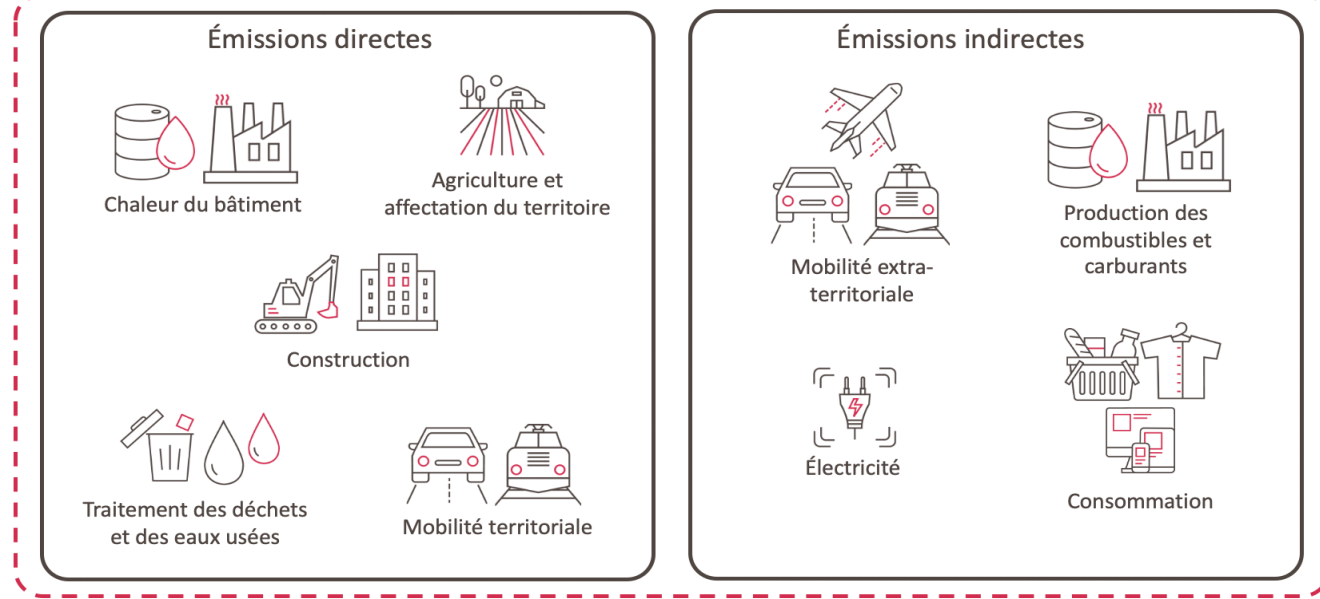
Émissions directes

Chaleur du bâtiment

Agriculture et affectation du territoire

Construction

Traitement des déchets et des eaux usées

Mobilité territoriale

Émissions indirectes

Mobilité extra-territoriale

Production des combustibles et carburants

Électricité

Consommation